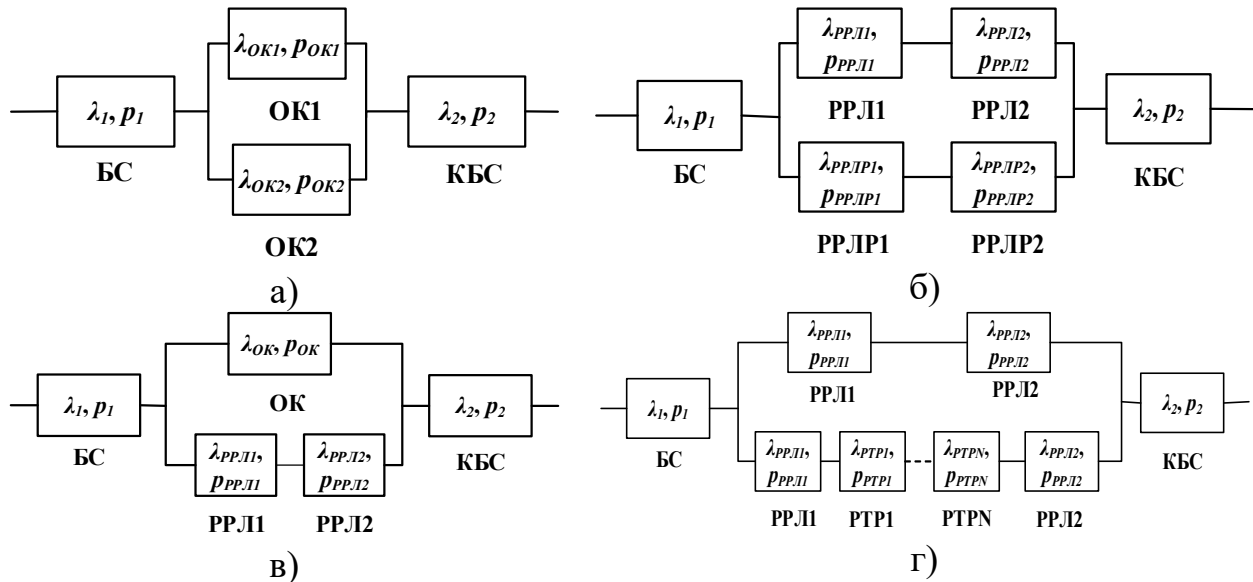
$\lambda_1, p_1$
БС
$\lambda_{OK1}, p_{OK1}$
ОК1
$\lambda_{OK2}, p_{OK2}$
ОК2
$\lambda_2, p_2$
КБС
а)

$\lambda_1, p_1$
БС
$\lambda_{РРЛ1}$, $p_{РРЛ1}$
РРЛ1
$\lambda_{РРЛ2}$, $p_{РРЛ2}$
РРЛ2
$\lambda_{РРЛР1}$, $p_{РРЛР1}$
РРЛР1
$\lambda_{РРЛР2}$, $p_{РРЛР2}$
РРЛР2
$\lambda_2, p_2$
КБС
б)

$\lambda_1, p_1$
БС
$\lambda_{OK}, p_{OK}$
ОК
$\lambda_{РРЛ1}$, $p_{РРЛ1}$
РРЛ1
$\lambda_{РРЛ2}$, $p_{РРЛ2}$
РРЛ2
$\lambda_2, p_2$
КБС
в)

$\lambda_1, p_1$
БС
$\lambda_{РРЛ1}$, $p_{РРЛ1}$
РРЛ1
$\lambda_{РРЛ2}$, $p_{РРЛ2}$
РРЛ2
$\lambda_{РРЛ1}$, $p_{РРЛ1}$
РРЛ1
$\lambda_{РТР1}$, $p_{РТР1}$
РТР1
$\lambda_{PTPN}$, $p_{PTPN}$
PTPN
$\lambda_{РРЛ2}$, $p_{РРЛ2}$
РРЛ2
$\lambda_2, p_2$
КБС
г)